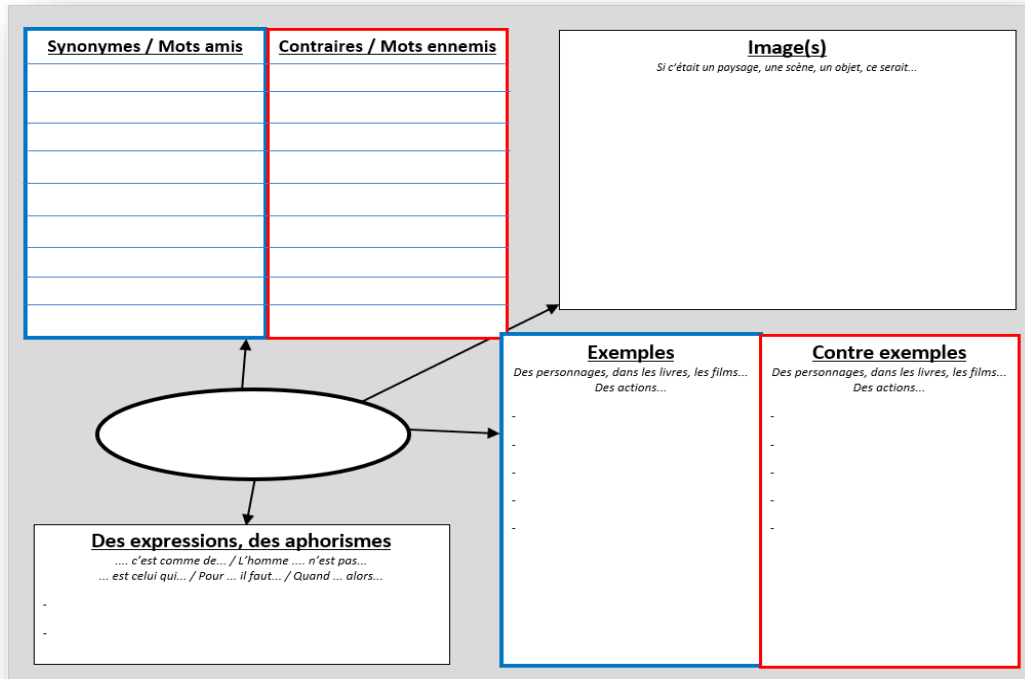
| Synonymes / Mots amis | Contraires / Mots ennemis |
|---|---|
| | |
| | |
| | |
| | |
| | |
| | |
| | |
| | |
| | |

Image(s)
Si c'était un paysage, une scène, un objet, ce serait...

Exemples
Des personnages, dans les livres, les films...
Des actions...
-
-
-
-
-

Contre exemples
Des personnages, dans les livres, les films...
Des actions...
-
-
-
-
-

Des expressions, des aphorismes
.... c'est comme de... / L'homme .... n'est pas...
... est celui qui... / Pour ... il faut... / Quand ... alors...
-
-